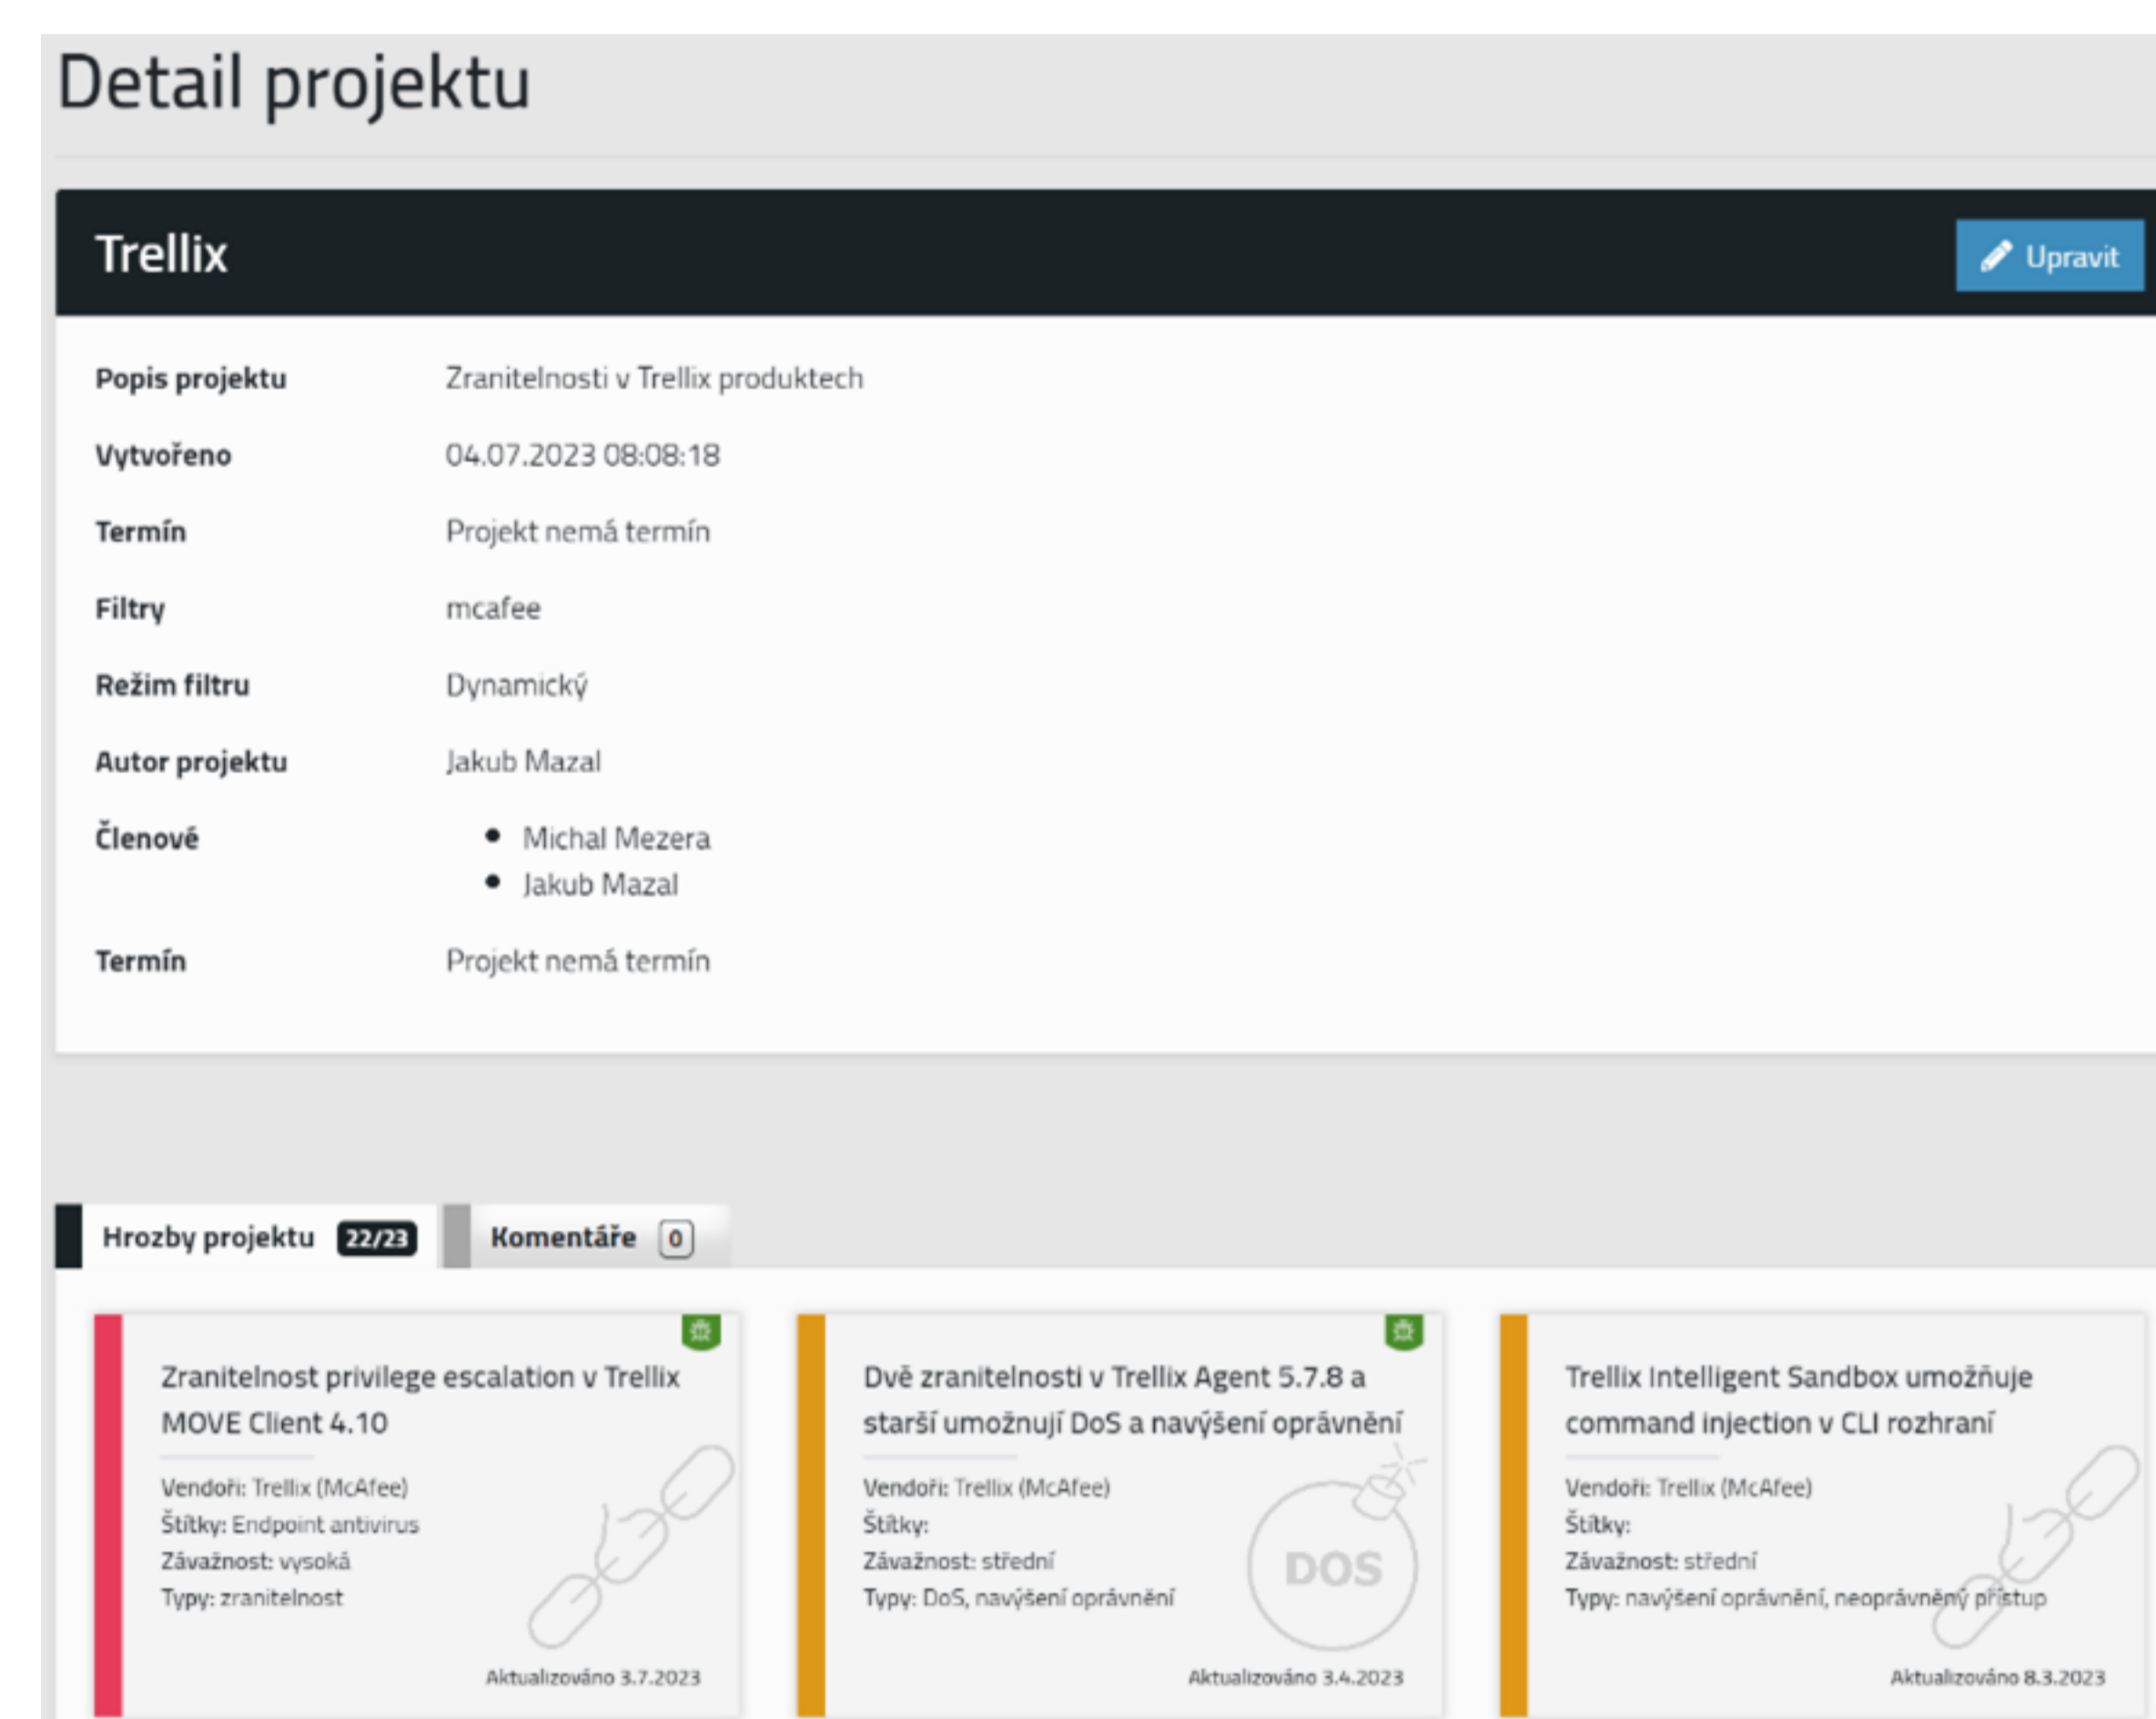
Detail projektu

Trellix

Upravit

| | |
|---|---|
| Popis projektu | Zranitelnosti v Trellix produktech |
| Vytvořeno | 04.07.2023 08:08:18 |
| Termín | Projekt nemá termín |
| Filtry | mcafee |
| Režim filtru | Dynamický |
| Autor projektu | Jakub Mazal |
| Členové | • Michal Mezera • Jakub Mazal |
| Termín | Projekt nemá termín |

Hrozby projektu 22/23 Komentáře 0

Zranitelnost privilege escalation v Trellix MOVE Client 4.10

Vendoři: Trellix (McAfee)
Štítky: Endpoint antivirus
Závažnost: vysoká
Typy: zranitelnost

Aktualizováno 3.7.2023

Dvě zranitelnosti v Trellix Agent 5.7.8 a starší umožnují DoS a navýšení oprávnění

Vendoři: Trellix (McAfee)
Štítky:
Závažnost: střední
Typy: DoS, navýšení oprávnění

DOS

Aktualizováno 3.4.2023

Trellix Intelligent Sandbox umožňuje command injection v CLI rozhraní

Vendoři: Trellix (McAfee)
Štítky:
Závažnost: střední
Typy: navýšení oprávnění, neoprávněný přístup

Aktualizováno 8.3.2023